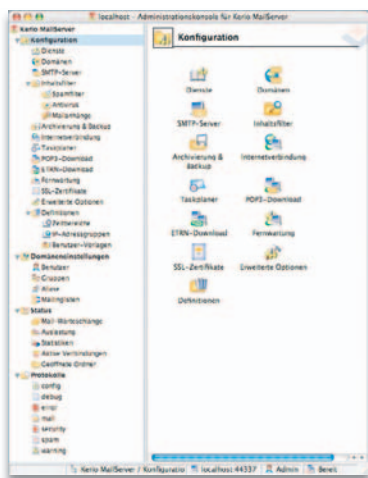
localhost · Administrationskonsole für Kerio MailServer

Kerio MailServer
Konfiguration
Dienste
Domänen
SMTP-Server
Inhaltsfilter
Spamfilter
Antivirus
Mailanhänge
Archivierung & Backup
Internetverbindung
Taskplaner
POP3-Download
ETRN-Download
Fernwartung
SSL-Zertifikate
Erweiterte Optionen
Definitionen
Zeitbereiche
IP-Adressgruppen
Benutzer-Vorlagen
Domäneneinstellungen
Benutzer
Gruppen
Aliase
Mailinglisten
Status
Mail-Warteschlange
Auslastung
Statistiken
Aktive Verbindungen
Geöffnete Ordner
Protokolle
config
debug
error
mail
security
spam
warning

Konfiguration

Dienste
Domänen
SMTP-Server
Inhaltsfilter
Archivierung & Backup
Internetverbindung
Taskplaner
POP3-Download
ETRN-Download
Fernwartung
SSL-Zertifikate
Erweiterte Optionen
Definitionen

Kerio MailServer / Konfiguration | localhost:44337 | Admin | Bereit